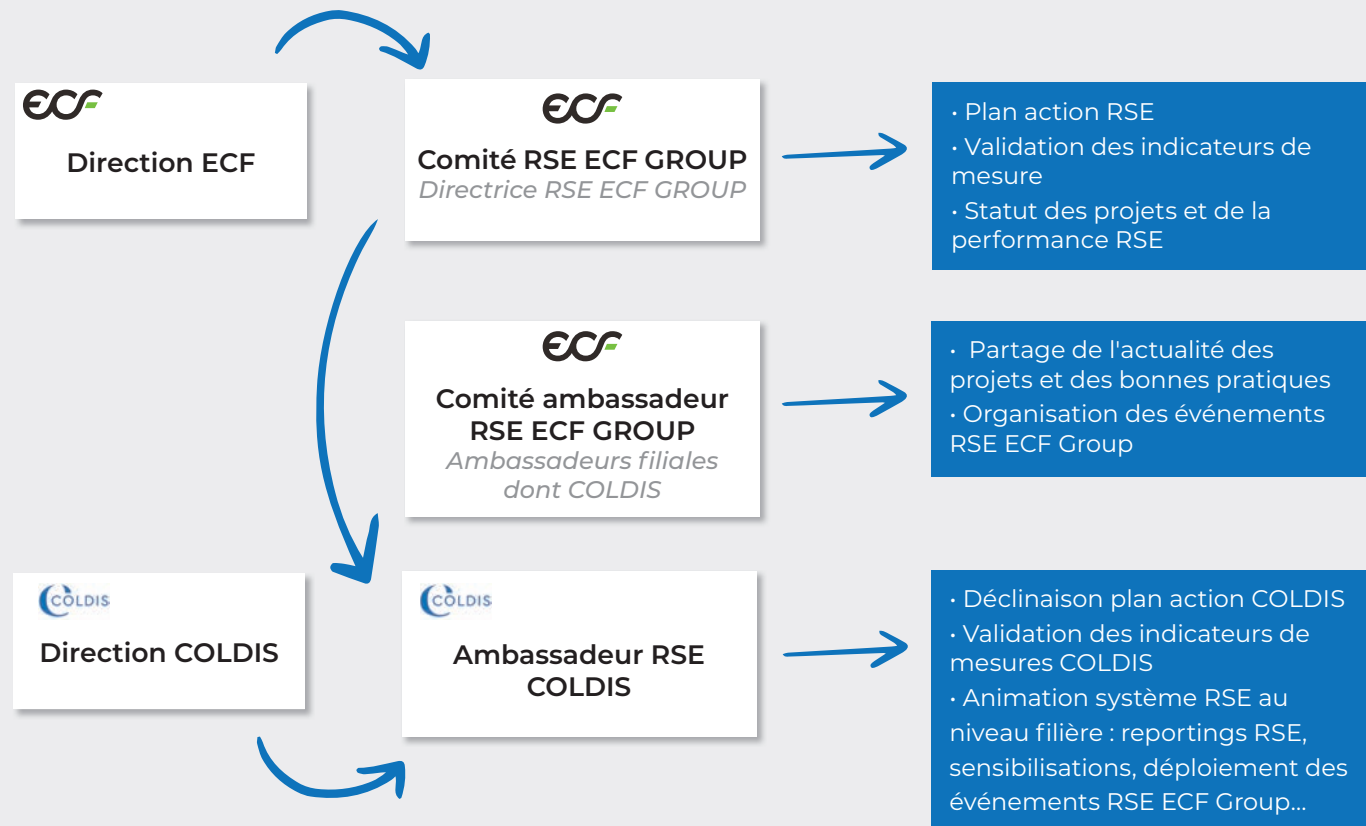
ECF

Direction ECF

ECF

Comité RSE ECF GROUP
Directrice RSE ECF GROUP

• Plan action RSE
• Validation des indicateurs de mesure
• Statut des projets et de la performance RSE

ECF

Comité ambassadeur RSE ECF GROUP
Ambassadeurs filiales dont COLDIS

• Partage de l'actualité des projets et des bonnes pratiques
• Organisation des événements RSE ECF Group

COLDIS

Direction COLDIS

COLDIS

Ambassadeur RSE COLDIS

• Déclinaison plan action COLDIS
• Validation des indicateurs de mesures COLDIS
• Animation système RSE au niveau filière : reportings RSE, sensibilisations, déploiement des événements RSE ECF Group...